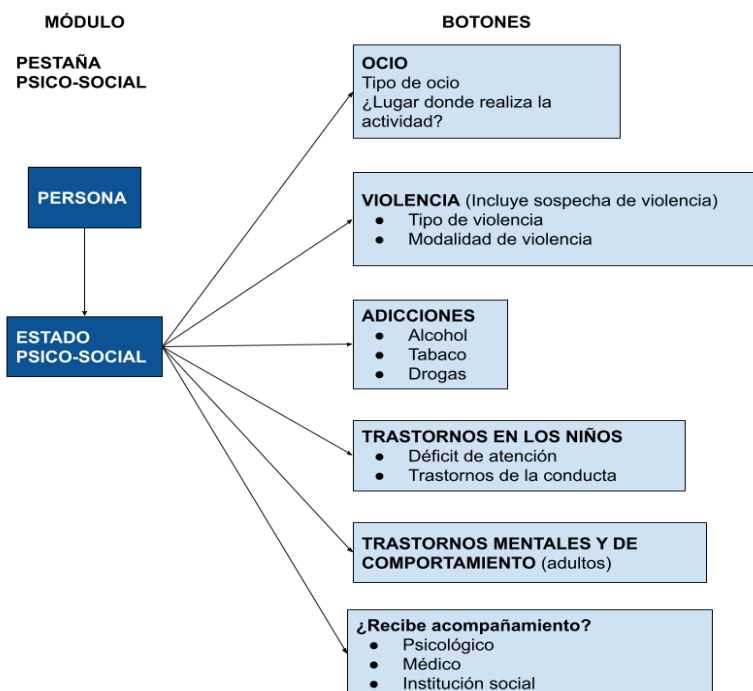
MÓDULO

BOTONES

PESTAÑA PSICO-SOCIAL

PERSONA

ESTADO PSICO-SOCIAL

OCIO
Tipo de ocio
¿Lugar donde realiza la actividad?

VIOLENCIA (Incluye sospecha de violencia)
● Tipo de violencia
● Modalidad de violencia

ADICCIONES
● Alcohol
● Tabaco
● Drogas

TRASTORNOS EN LOS NIÑOS
● Déficit de atención
● Trastornos de la conducta

TRASTORNOS MENTALES Y DE COMPORTAMIENTO (adultos)

¿Recibe acompañamiento?
● Psicológico
● Médico
● Institución social